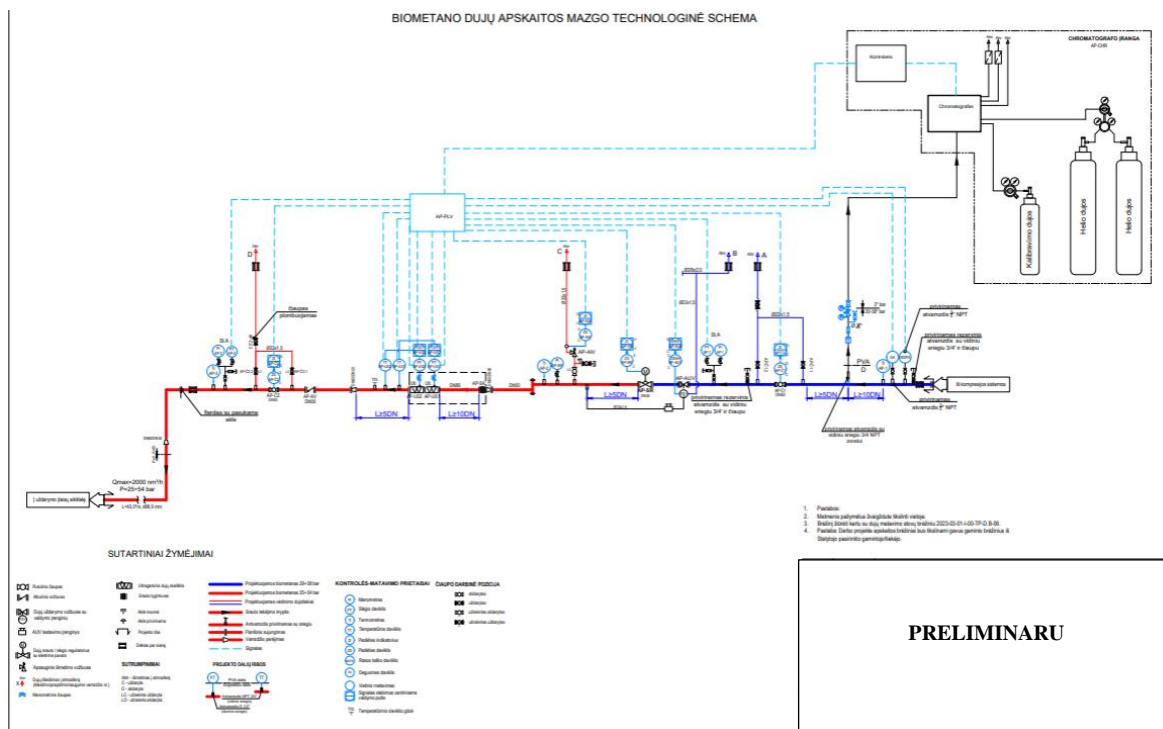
BIOMETANO DUJŲ APSKAITOS MAZGO TECHNOLOGINĖ SCHEMA

CHROMATOGRAFO ĮRANGA

Chromatografas

Kalibravimo dujos

Helio dujos

Helio dujos

AP-PLV

D

C

B

A

L≥5DN

L≥10DN

L≥5DN

L≥10DN

PVA

Į kompresijos sistemą

Į uždarymo (laisų sklidiale)

Qmax=2000 nm³/h
P=25÷54 bar

SUTARTINIAI ŽYMĖJIMAI

KONTROLĖS-MATAVIMO PRIETAISAI

ČIAUPO DARBINĖ PADĖTIS

SUTRUMPINIMAI

PROJEKTO DALIŲ RIBOS

1. Pastabos:
2. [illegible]
3. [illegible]
4. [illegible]

PRELIMINARU